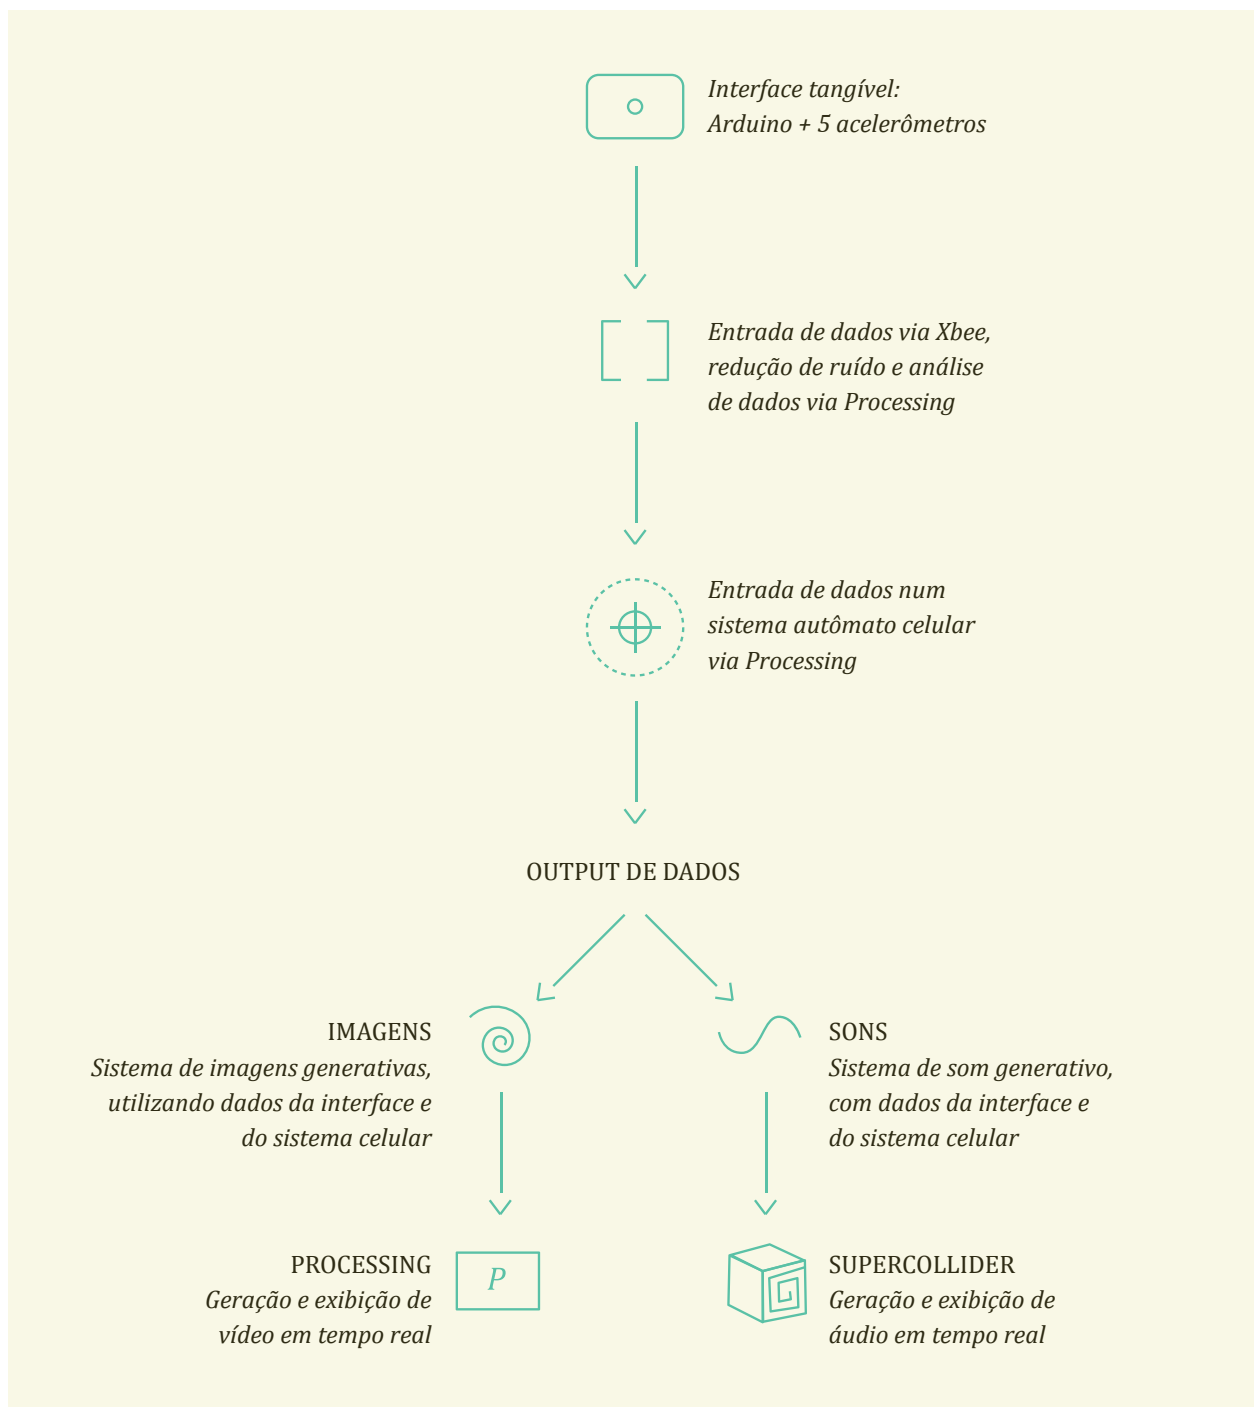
Interface tangível:
Arduino + 5 acelerômetros

Entrada de dados via Xbee, redução de ruído e análise de dados via Processing

Entrada de dados num sistema autômato celular via Processing

OUTPUT DE DADOS

IMAGENS
Sistema de imagens generativas, utilizando dados da interface e do sistema celular

SONS
Sistema de som generativo, com dados da interface e do sistema celular

PROCESSING
Geração e exibição de vídeo em tempo real

P

SUPERCOLLIDER
Geração e exibição de áudio em tempo real